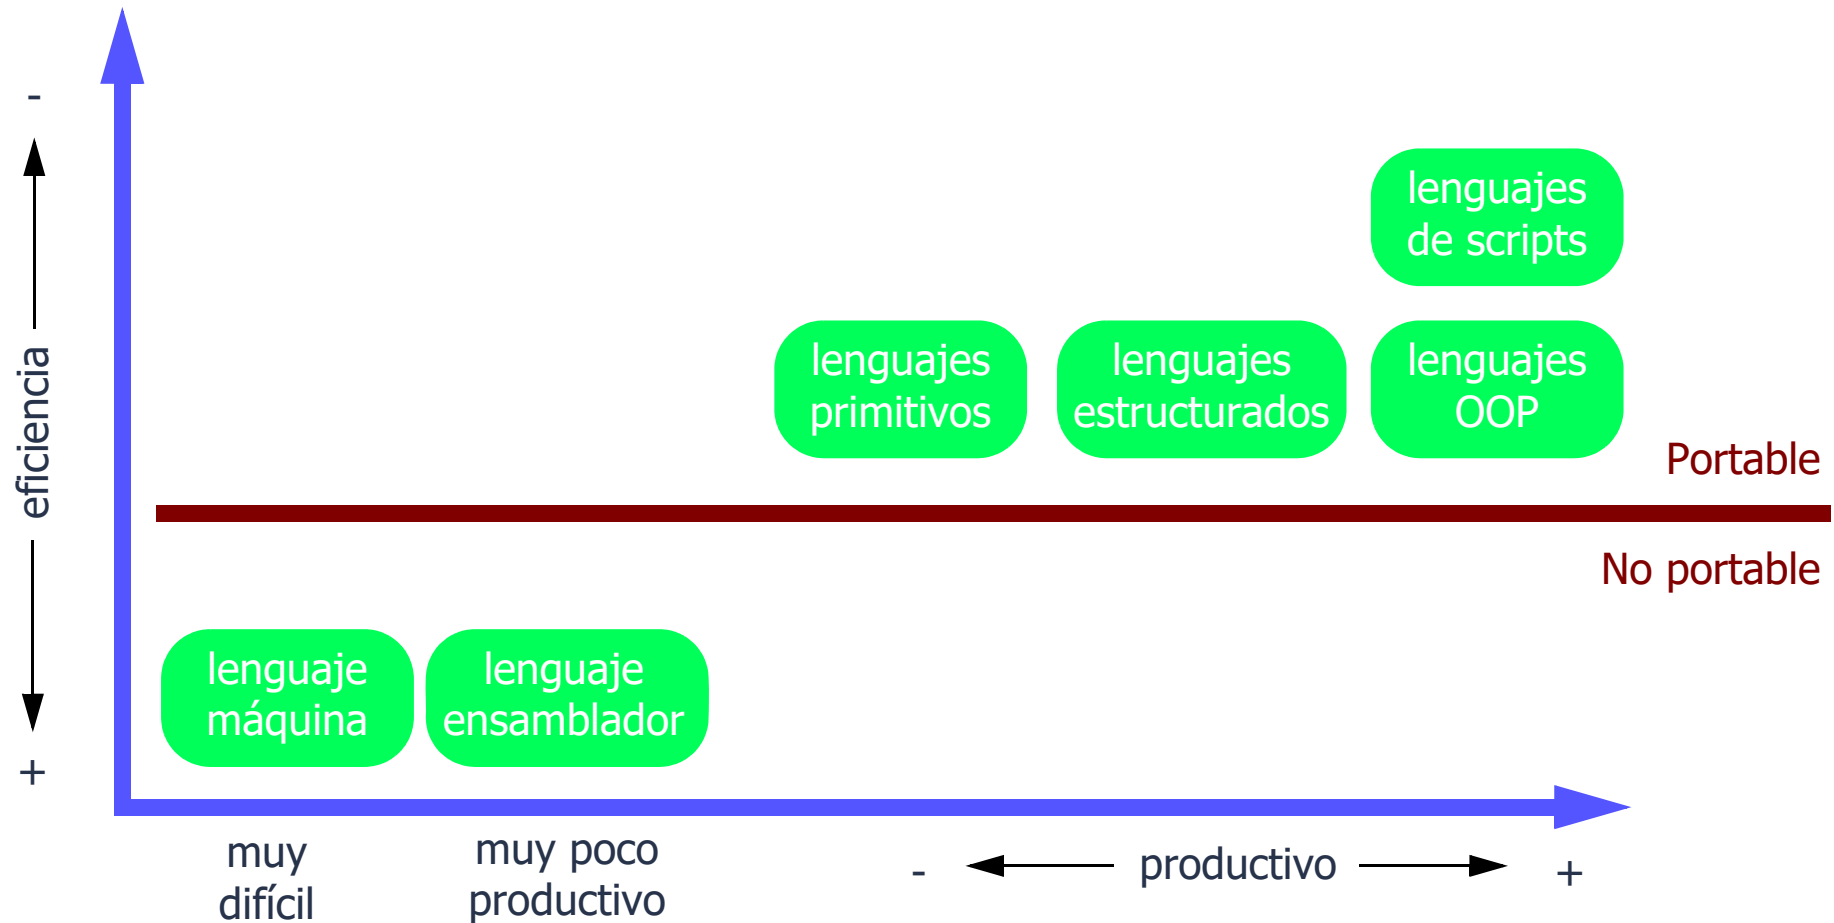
-

eficiencia

+

lenguajes de scripts

lenguajes primitivos

lenguajes estructurados

lenguajes OOP

Portable

No portable

lenguaje máquina

lenguaje ensamblador

muy difícil

muy poco productivo

- productivo +